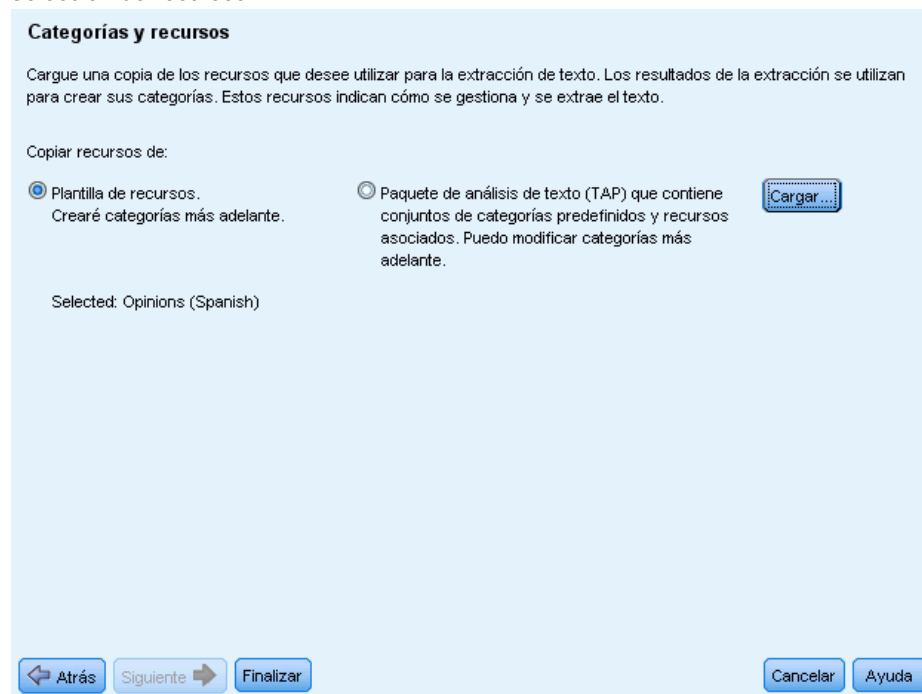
Categorías y recursos

Cargue una copia de los recursos que desee utilizar para la extracción de texto. Los resultados de la extracción se utilizan para crear sus categorías. Estos recursos indican cómo se gestiona y se extrae el texto.

Copiar recursos de:

Plantilla de recursos.
Crearé categorías más adelante.

Paquete de análisis de texto (TAP) que contiene conjuntos de categorías predefinidos y recursos asociados. Puedo modificar categorías más adelante.

Cargar...

Selected: Opinions (Spanish)

Atrás Siguiente Finalizar

Cancelar Ayuda